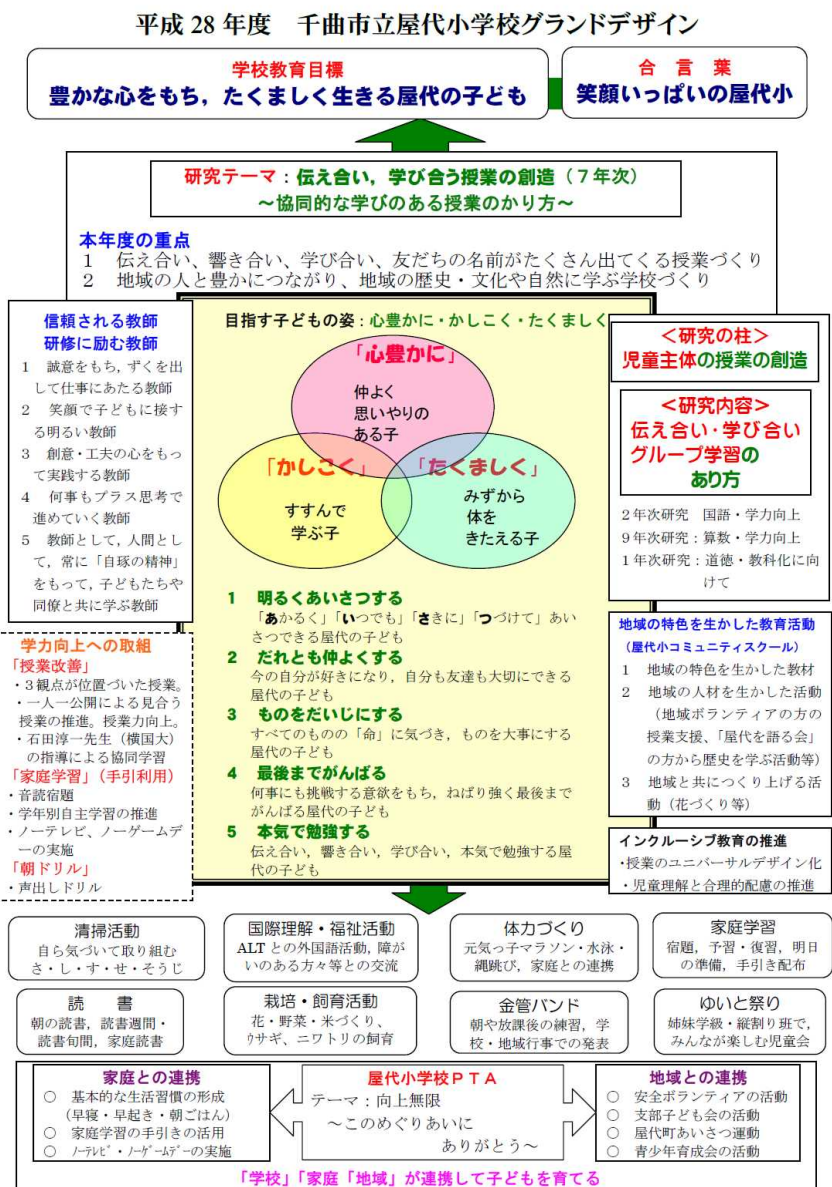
平成 28 年度　千曲市立屋代小学校グランドデザイン

学校教育目標
豊かな心をもち，たくましく生きる屋代の子ども

合　言　葉
笑顔いっぱいの屋代小

研究テーマ：伝え合い，学び合う授業の創造（７年次）
～協同的な学びのある授業のかり方～

本年度の重点
１　伝え合い、響き合い、学び合い、友だちの名前がたくさん出てくる授業づくり
２　地域の人と豊かにつながり、地域の歴史・文化や自然に学ぶ学校づくり

信頼される教師
研修に励む教師
１　誠意をもち，ずくを出して仕事にあたる教師
２　笑顔で子どもに接する明るい教師
３　創意・工夫の心をもって実践する教師
４　何事もプラス思考で進めていく教師
５　教師として，人間として，常に「自琢の精神」をもって，子どもたちや同僚と共に学ぶ教師

目指す子どもの姿：心豊かに・かしこく・たくましく

「心豊かに」
仲よく
思いやりの
ある子

「かしこく」
すすんで
学ぶ子

「たくましく」
みずから
体を
きたえる子

１　明るくあいさつする
「あかるく」「いつでも」「さきに」「つづけて」あいさつできる屋代の子ども
２　だれとも仲よくする
今の自分が好きになり，自分も友達も大切にできる屋代の子ども
３　ものをだいじにする
すべてのものの「命」に気づき，ものを大事にする屋代の子ども
４　最後までがんばる
何事にも挑戦する意欲をもち，ねばり強く最後までがんばる屋代の子ども
５　本気で勉強する
伝え合い，響き合い，学び合い，本気で勉強する屋代の子ども

＜研究の柱＞
児童主体の授業の創造

＜研究内容＞
伝え合い・学び合い
グループ学習の
あり方

２年次研究　国語・学力向上
９年次研究：算数・学力向上
１年次研究：道徳・教科化に向けて

学力向上への取組
「授業改善」
・３観点が位置づいた授業。
・一人一公開による見合う授業の推進。授業力向上。
・石田淳一先生（横国大）の指導による協同学習
「家庭学習」（手引利用）
・音読宿題
・学年別自主学習の推進
・ノーテレビ、ノーゲームデーの実施
「朝ドリル」
・声出しドリル

地域の特色を生かした教育活動
（屋代小コミュニティスクール）
１　地域の特色を生かした教材
２　地域の人材を生かした活動（地域ボランティアの方の授業支援、「屋代を語る会」の方から歴史を学ぶ活動等）
３　地域と共につくり上げる活動（花づくり等）

インクルーシブ教育の推進
・授業のユニバーサルデザイン化
・児童理解と合理的配慮の推進

清掃活動
自ら気づいて取り組む
さ・し・す・せ・そうじ

国際理解・福祉活動
ALT との外国語活動，障がいのある方々等との交流

体力づくり
元気っ子マラソン・水泳・縄跳び，家庭との連携

家庭学習
宿題，予習・復習，明日の準備，手引き配布

読　書
朝の読書，読書週間・読書旬間，家庭読書

栽培・飼育活動
花・野菜・米づくり、ウサギ、ニワトリの飼育

金管バンド
朝や放課後の練習，学校・地域行事での発表

ゆいと祭り
姉妹学級・縦割り班で，みんなが楽しむ児童会

家庭との連携
○　基本的な生活習慣の形成（早寝・早起き・朝ごはん）
○　家庭学習の手引きの活用
○　ノーテレビ・ノーゲームデーの実施

屋代小学校ＰＴＡ
テーマ：向上無限
～このめぐりあいに
ありがとう～

地域との連携
○　安全ボランティアの活動
○　支部子ども会の活動
○　屋代町あいさつ運動
○　青少年育成会の活動

「学校」「家庭「地域」が連携して子どもを育てる